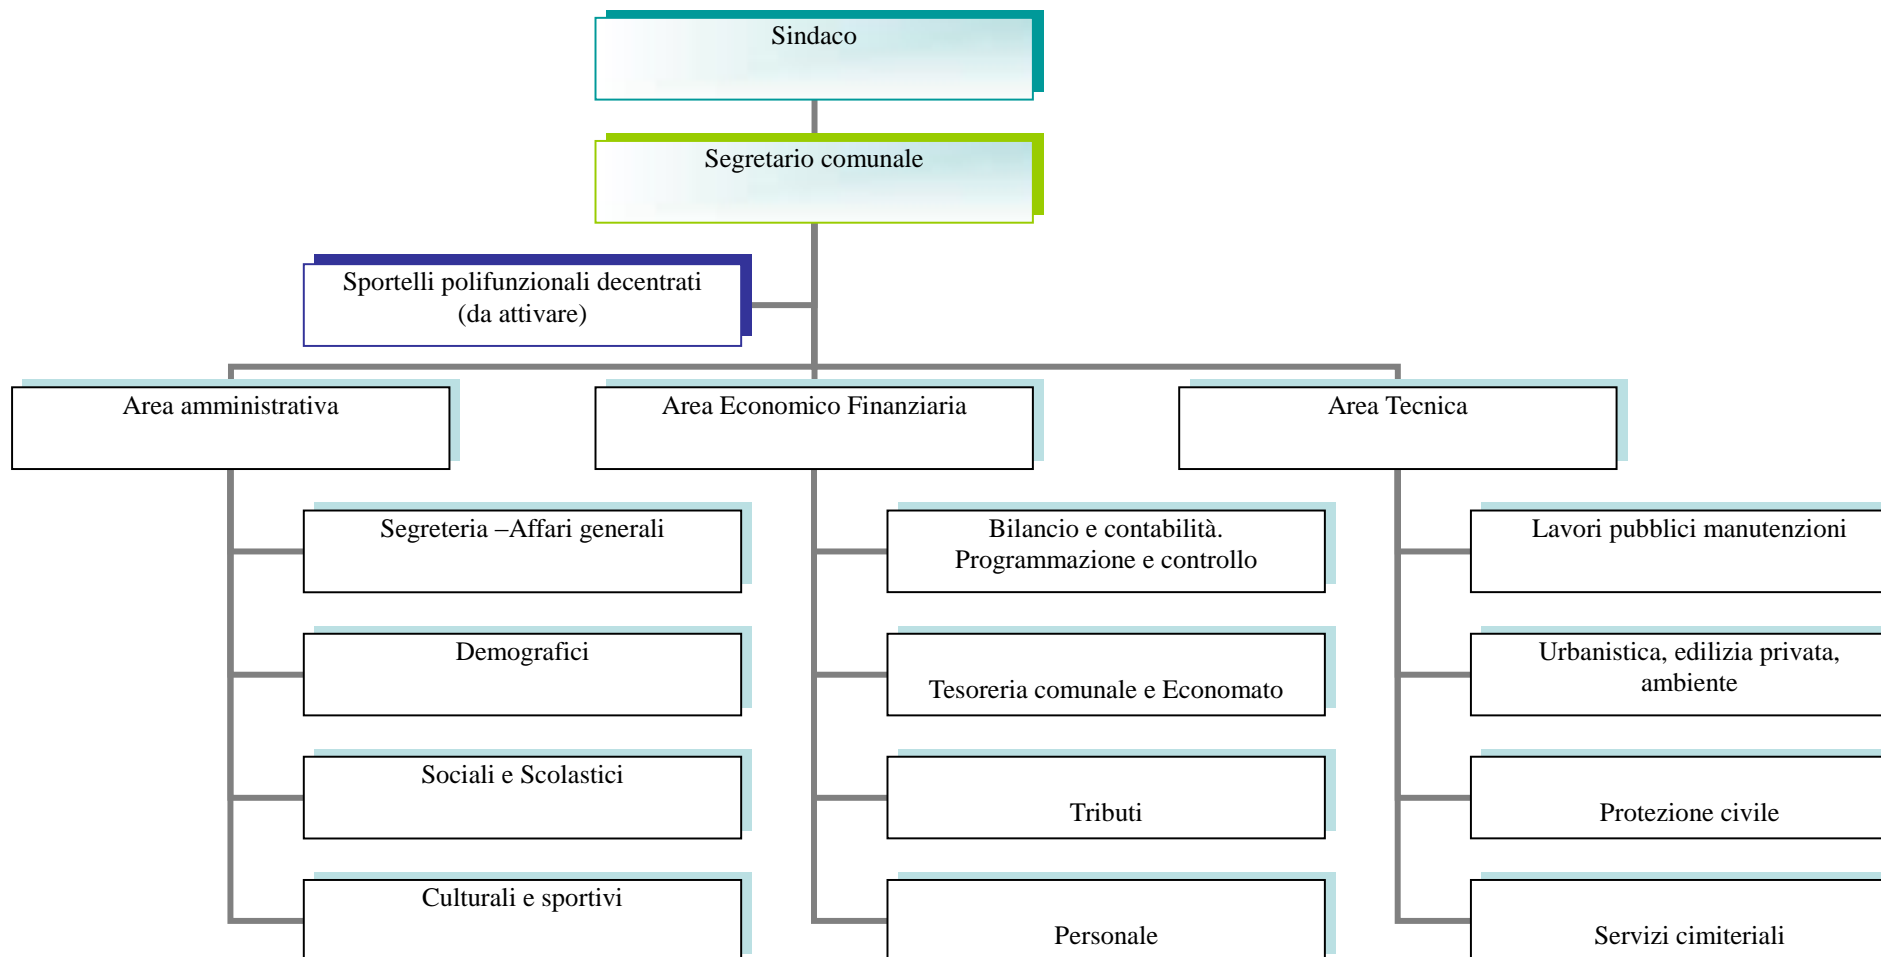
Sindaco

Segretario comunale

Sportelli polifunzionali decentrati (da attivare)

Area amministrativa

Segreteria –Affari generali

Demografici

Sociali e Scolastici

Culturali e sportivi

Area Economico Finanziaria

Bilancio e contabilità. Programmazione e controllo

Tesoreria comunale e Economato

Tributi

Personale

Area Tecnica

Lavori pubblici manutenzioni

Urbanistica, edilizia privata, ambiente

Protezione civile

Servizi cimiteriali